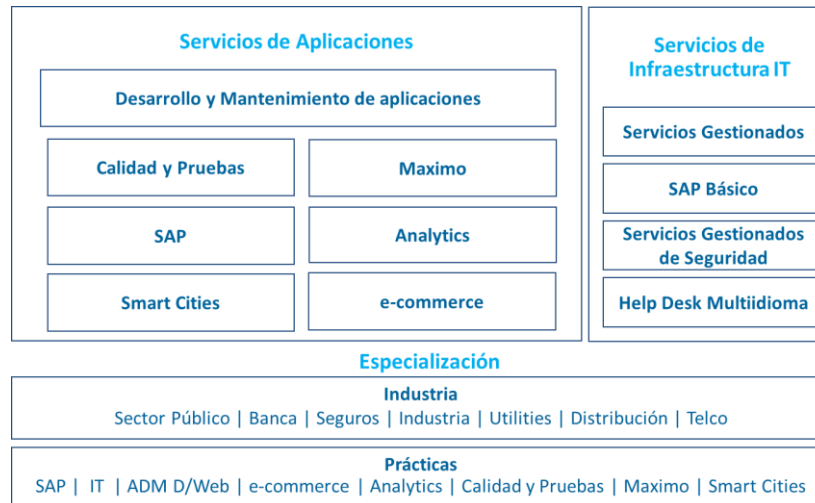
Servicios de Aplicaciones

Desarrollo y Mantenimiento de aplicaciones

Calidad y Pruebas

Maximo

SAP

Analytics

Smart Cities

e-commerce

Servicios de Infraestructura IT

Servicios Gestionados

SAP Básico

Servicios Gestionados de Seguridad

Help Desk Multiidioma

Especialización

Industria

Sector Público | Banca | Seguros | Industria | Utilities | Distribución | Telco

Prácticas

SAP | IT | ADM D/Web | e-commerce | Analytics | Calidad y Pruebas | Maximo | Smart Cities